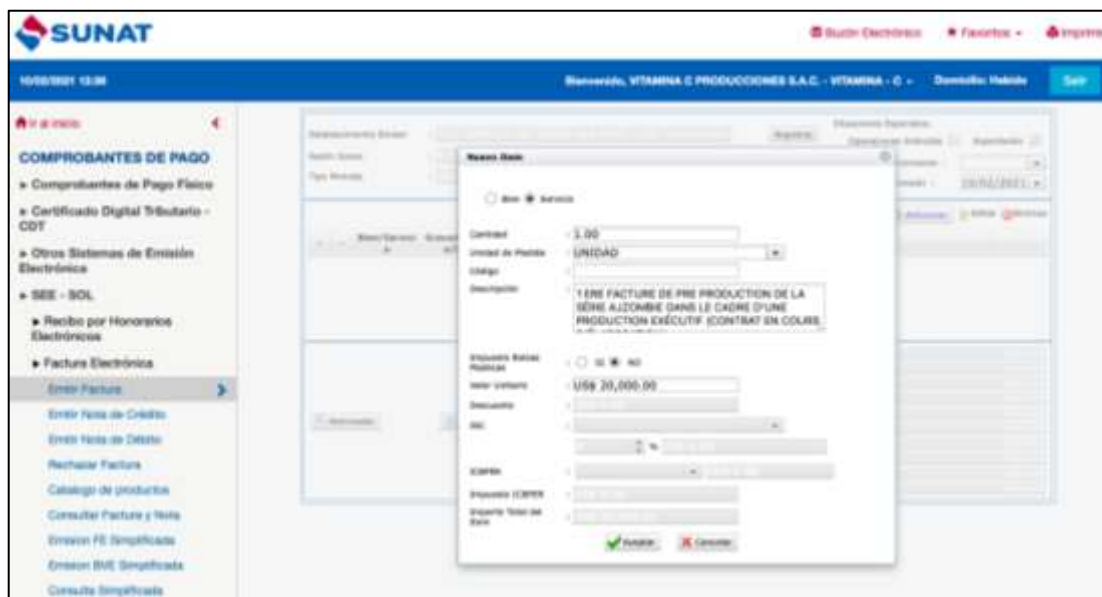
SUNAT

Buzón Electrónico ★ Favoritos ▾ Imprimir

10/03/2021 13:38

Bienvenido, VITAMINA C PRODUCCIONES S.A.C. - VITAMINA - C ▾ Domicilio: Habido Salir

Ir al inicio

COMPROBANTES DE PAGO

▸ Comprobantes de Pago Físico

▸ Certificado Digital Tributario - CDT

▸ Otros Sistemas de Emisión Electrónica

▸ SEE - SOL

▸ Recibo por Honorarios Electrónicos

▸ Factura Electrónica

Emitir Factura

Emitir Nota de Crédito

Emitir Nota de Débito

Rechazar Factura

Catálogo de productos

Consultar Factura y Nota

Emision FE Simplificada

Emision BVE Simplificada

Consulta Simplificada

Nuevo Ítem

○ Bien ● Servicio

Cantidad 1.00

Unidad de Medida UNIDAD

Código

Descripción 1 ERE FACTURE DE PRE PRODUCTION DE LA SÉRIE ALZOMBIE DANS LE CADRE D'UNE PRODUCTION EXÉCUTIF (CONTRAT EN COURS

Impuesto Bolsas Plásticas ○ SI ● NO

Valor Unitario US$ 20,000.00

Descuento

IGV

%

ICBPER

Impuesto ICBPER

Importe Total del Ítem

Aceptar Cancelar